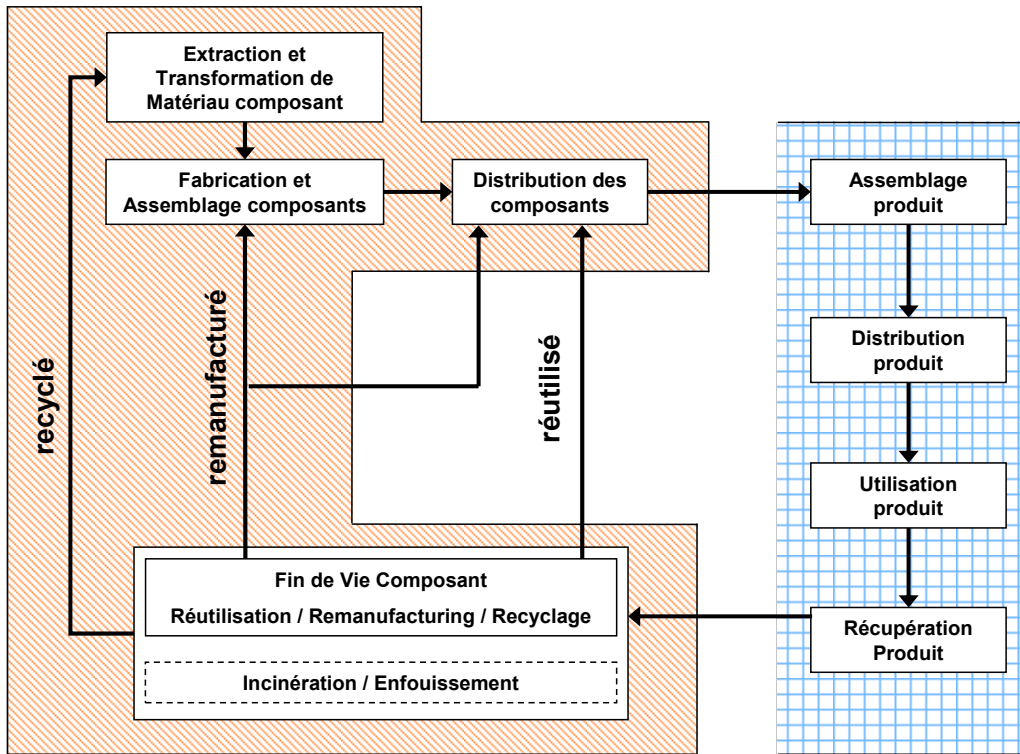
Extraction et Transformation de Matériau composant

Fabrication et Assemblage composants

Distribution des composants

Assemblage produit

Distribution produit

Utilisation produit

Récupération Produit

recyclé

remanufacturé

réutilisé

Fin de Vie Composant

Réutilisation / Remanufacturing / Recyclage

Incinération / Enfouissement